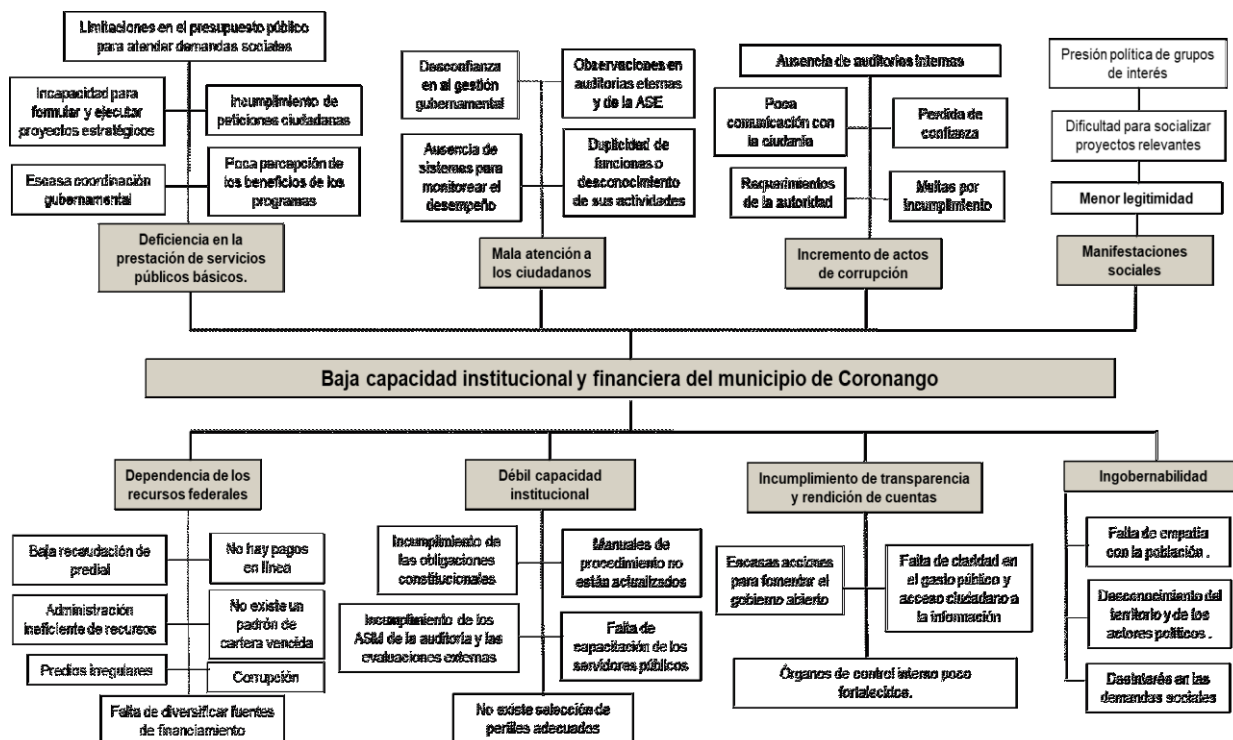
Limitaciones en el presupuesto público para atender demandas sociales

Incapacidad para formular y ejecutar proyectos estratégicos

Incumplimiento de peticiones ciudadanas

Escasa coordinación gubernamental

Poca percepción de los beneficios de los programas

Deficiencia en la prestación de servicios públicos básicos.

Desconfianza en al gestión gubernamental

Observaciones en auditorias eternas y de la ASE

Ausencia de sistemas para monitorear el desempeño

Duplicidad de funciones o desconocimiento de sus actividades

Mala atención a los ciudadanos

Ausencia de auditorias internas

Poca comunicación con la ciudanía

Perdida de confianza

Requerimientos de la autoridad

Multas por incumplimiento

Incremento de actos de corrupción

Presión política de grupos de interés

Dificultad para socializar proyectos relevantes

Menor legitimidad

Manifestaciones sociales

Baja capacidad institucional y financiera del municipio de Coronango

Dependencia de los recursos federales

Baja recaudación de predial

No hay pagos en línea

Administración ineficiente de recursos

No existe un padrón de cartera vencida

Predios irregulares

Corrupción

Falta de diversificar fuentes de financiamiento

Débil capacidad institucional

Incumplimiento de las obligaciones constitucionales

Manuales de procedimiento no están actualizados

Incumplimiento de los ASM de la auditoria y las evaluaciones externas

Falta de capacitación de los servidores públicos

No existe selección de perfiles adecuados

Incumplimiento de transparencia y rendición de cuentas

Escasas acciones para fomentar el gobierno abierto

Falta de claridad en el gasto público y acceso ciudadano a la información

Órganos de control interno poco fortalecidos.

Ingobernabilidad

Falta de empatía con la población .

Desconocimiento del territorio y de los actores políticos .

Desinterés en las demandas sociales